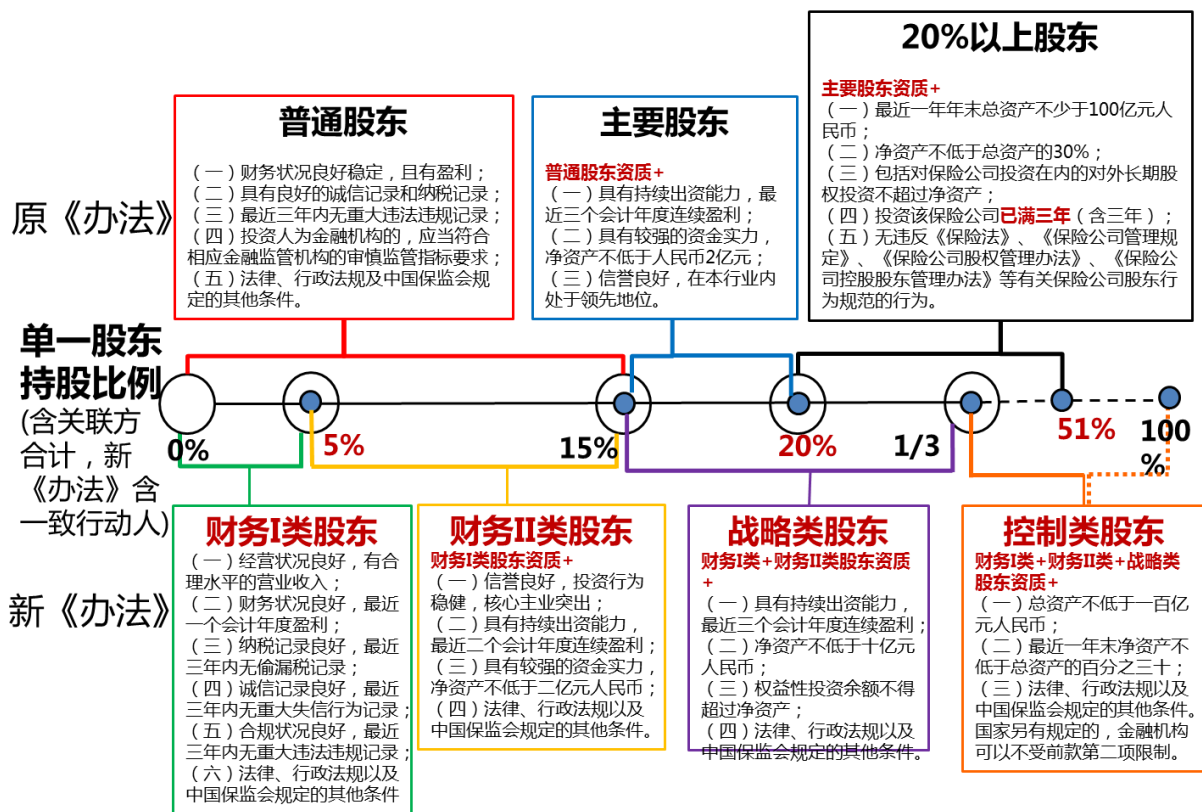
20%以上股东

主要股东资质+
（一）最近一年年末总资产不少于100亿元人民币；
（二）净资产不低于总资产的30%；
（三）包括对保险公司投资在内的对外长期股权投资不超过净资产；
（四）投资该保险公司已满三年（含三年）；
（五）无违反《保险法》、《保险公司管理规定》、《保险公司股权管理办法》、《保险公司控股股东管理办法》等有关保险公司股东行为规范的行为。

普通股东

（一）财务状况良好稳定，且有盈利；
（二）具有良好的诚信记录和纳税记录；
（三）最近三年内无重大违法违规记录；
（四）投资人为金融机构的，应当符合相应金融监管机构的审慎监管指标要求；
（五）法律、行政法规及中国保监会规定的其他条件。

主要股东

普通股东资质+
（一）具有持续出资能力，最近三个会计年度连续盈利；
（二）具有较强的资金实力，净资产不低于人民币2亿元；
（三）信誉良好，在本行业内处于领先地位。

原《办法》

单一股东持股比例
(含关联方合计，新《办法》含一致行动人)

0%
5%
15%
20%
1/3
51%
100%

新《办法》

财务I类股东
（一）经营状况良好，有合理水平的营业收入；
（二）财务状况良好，最近一个会计年度盈利；
（三）纳税记录良好，最近三年内无偷漏税记录；
（四）诚信记录良好，最近三年内无重大失信行为记录；
（五）合规状况良好，最近三年内无重大违法违规记录；
（六）法律、行政法规以及中国保监会规定的其他条件

财务II类股东
财务I类股东资质+
（一）信誉良好，投资行为稳健，核心主业突出；
（二）具有持续出资能力，最近二个会计年度连续盈利；
（三）具有较强的资金实力，净资产不低于二亿元人民币；
（四）法律、行政法规以及中国保监会规定的其他条件。

战略类股东
财务I类+财务II类股东资质+
（一）具有持续出资能力，最近三个会计年度连续盈利；
（二）净资产不低于十亿元人民币；
（三）权益性投资余额不得超过净资产；
（四）法律、行政法规以及中国保监会规定的其他条件。

控制类股东
财务I类+财务II类+战略类股东资质+
（一）总资产不低于一百亿元人民币；
（二）最近一年末净资产不低于总资产的百分之三十；
（三）法律、行政法规以及中国保监会规定的其他条件。
国家另有规定的，金融机构可以不受前款第二项限制。